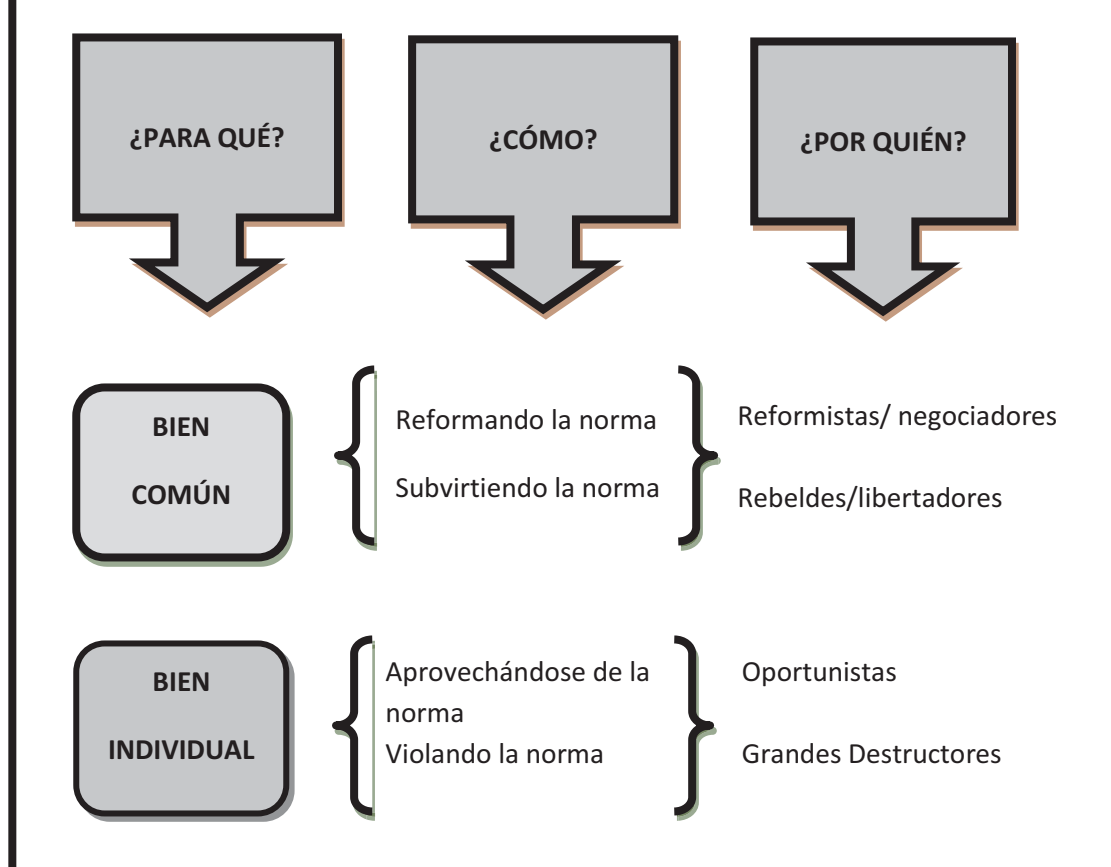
¿PARA QUÉ?

¿CÓMO?

¿POR QUIÉN?

BIEN

COMÚN

Reformando la norma

Subvirtiendo la norma

Reformistas/ negociadores

Rebeldes/libertadores

BIEN

INDIVIDUAL

Aprovechándose de la norma

Violando la norma

Oportunistas

Grandes Destructores